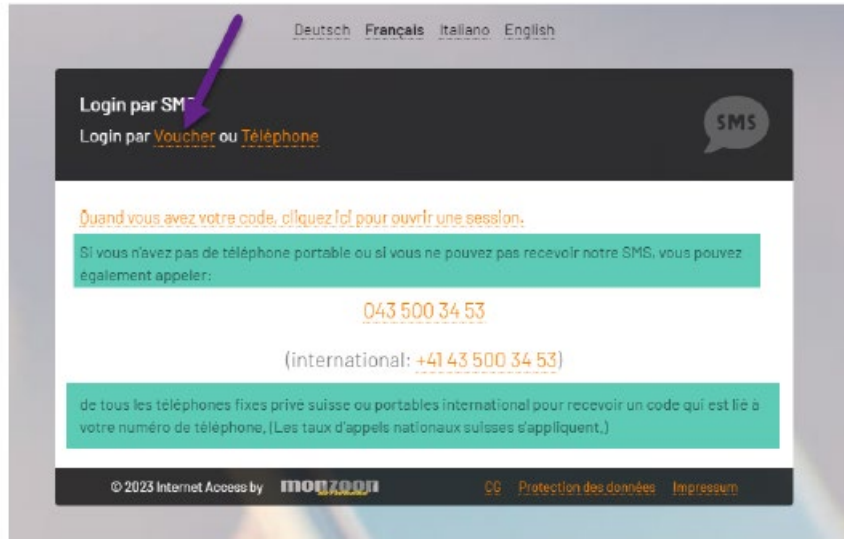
Deutsch Français Italiano English

Login par SM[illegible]

Login par Voucher ou Téléphone

SMS

Quand vous avez votre code, cliquez ici pour ouvrir une session.

Si vous n'avez pas de téléphone portable ou si vous ne pouvez pas recevoir notre SMS, vous pouvez également appeler:

043 500 34 53

(international: +41 43 500 34 53)

de tous les téléphones fixes privé suisse ou portables international pour recevoir un code qui est lié à votre numéro de téléphone, (Les taux d'appels nationaux suisses s'appliquent.)

© 2023 Internet Access by monzoon

CG Protection des données Impressum